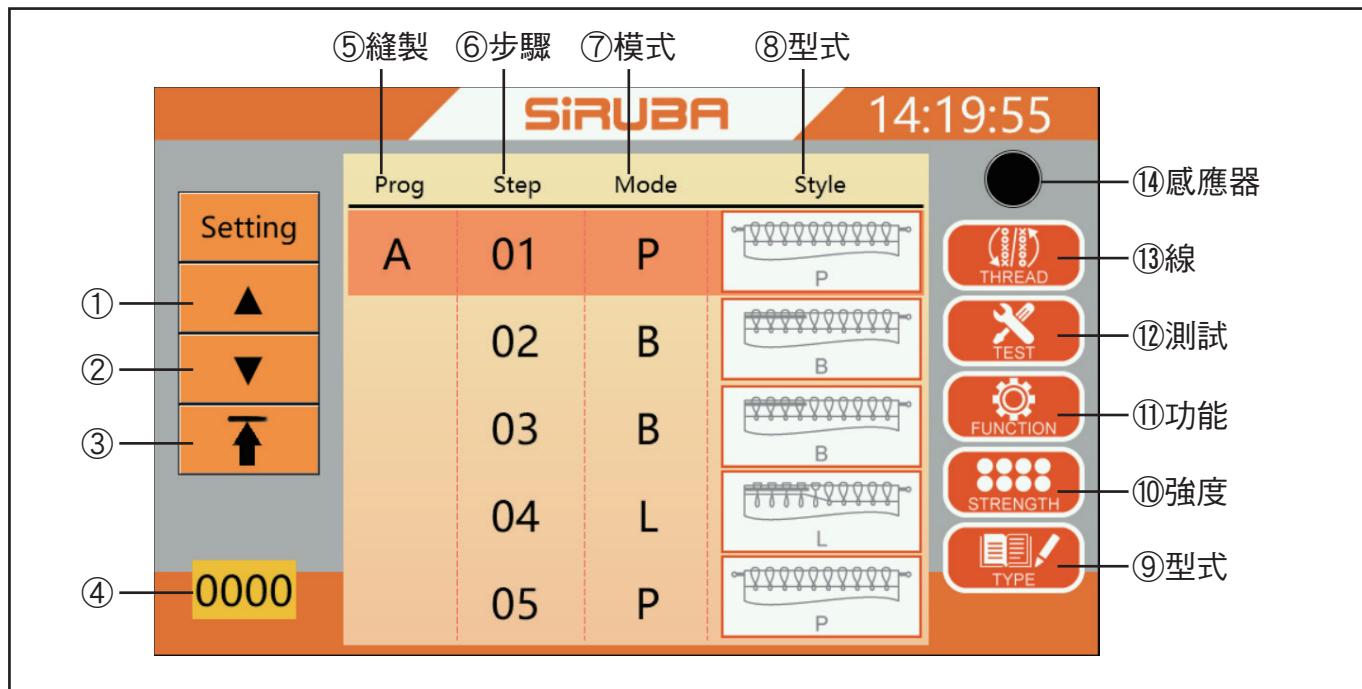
⑤縫製 ⑥步驟 ⑦模式 ⑧型式

SiRUBA 14:19:55

Setting

①

②

③

④ 0000

| Prog | Step | Mode | Style |
|---|---|---|---|
| A | 01 | P | P |
| | 02 | B | B |
| | 03 | B | B |
| | 04 | L | L |
| | 05 | P | P |

⑭感應器

THREAD ⑬線

TEST ⑫測試

FUNCTION ⑪功能

STRENGTH ⑩強度

TYPE ⑨型式